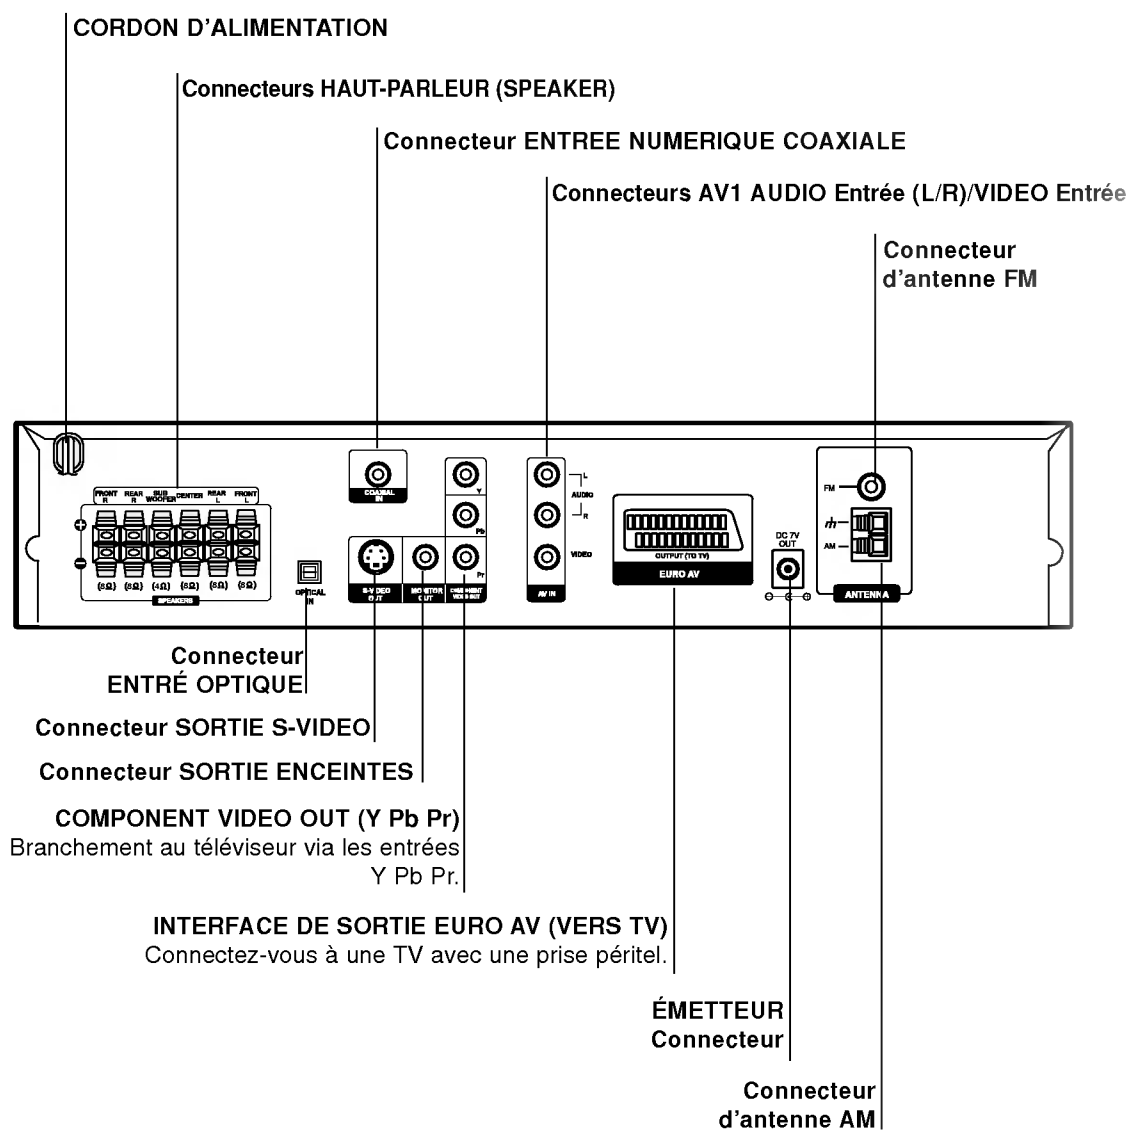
CORDON D'ALIMENTATION

Connecteurs HAUT-PARLEUR (SPEAKER)

Connecteur ENTREE NUMERIQUE COAXIALE

Connecteurs AV1 AUDIO Entrée (L/R)/VIDEO Entrée

Connecteur d'antenne FM

FRONT R REAR R SUB WOOFER CENTER REAR L FRONT L

(3Ω) (3Ω) (4Ω) (3Ω) (3Ω) (3Ω)

SPEAKERS

OPTICAL IN

COAXIAL IN

S-VIDEO OUT

MONITOR OUT

Y

Pb

Pr

COMPONENT VIDEO OUT

L AUDIO R

VIDEO

AV IN

OUTPUT (TO TV)

EURO AV

DC 7V OUT

FM

AM

ANTENNA

Connecteur ENTRÉ OPTIQUE

Connecteur SORTIE S-VIDEO

Connecteur SORTIE ENCEINTES

COMPONENT VIDEO OUT (Y Pb Pr)
Branchement au téléviseur via les entrées Y Pb Pr.

INTERFACE DE SORTIE EURO AV (VERS TV)
Connectez-vous à une TV avec une prise péritel.

ÉMETTEUR Connecteur

Connecteur d'antenne AM